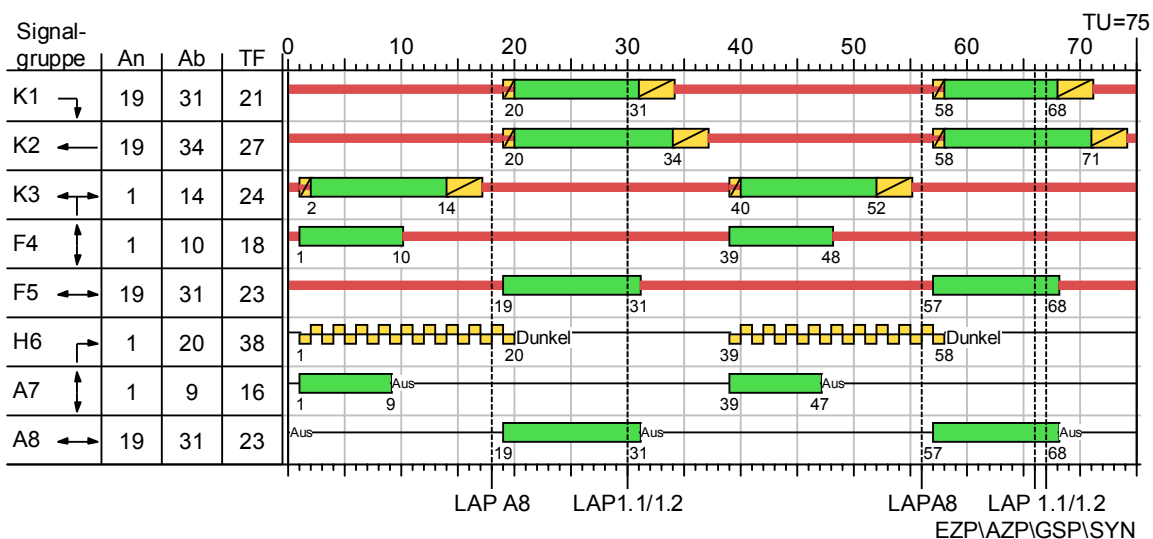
TU=75

| Signal-gruppe | An | Ab | TF |
|---|---|---|---|
| K1 | 19 | 31 | 21 |
| K2 | 19 | 34 | 27 |
| K3 | 1 | 14 | 24 |
| F4 | 1 | 10 | 18 |
| F5 | 19 | 31 | 23 |
| H6 | 1 | 20 | 38 |
| A7 | 1 | 9 | 16 |
| A8 | 19 | 31 | 23 |

0 10 20 30 40 50 60 70

20 31 58 68
20 34 58 71
2 14 40 52
1 10 39 48
19 31 57 68
1 20 Dunkel 39 58 Dunkel
1 9 Aus 39 47 Aus
Aus 19 31 Aus 57 68 Aus

LAP A8 LAP1.1/1.2 LAPA8 LAP 1.1/1.2
EZP\AZP\GSP\SYN